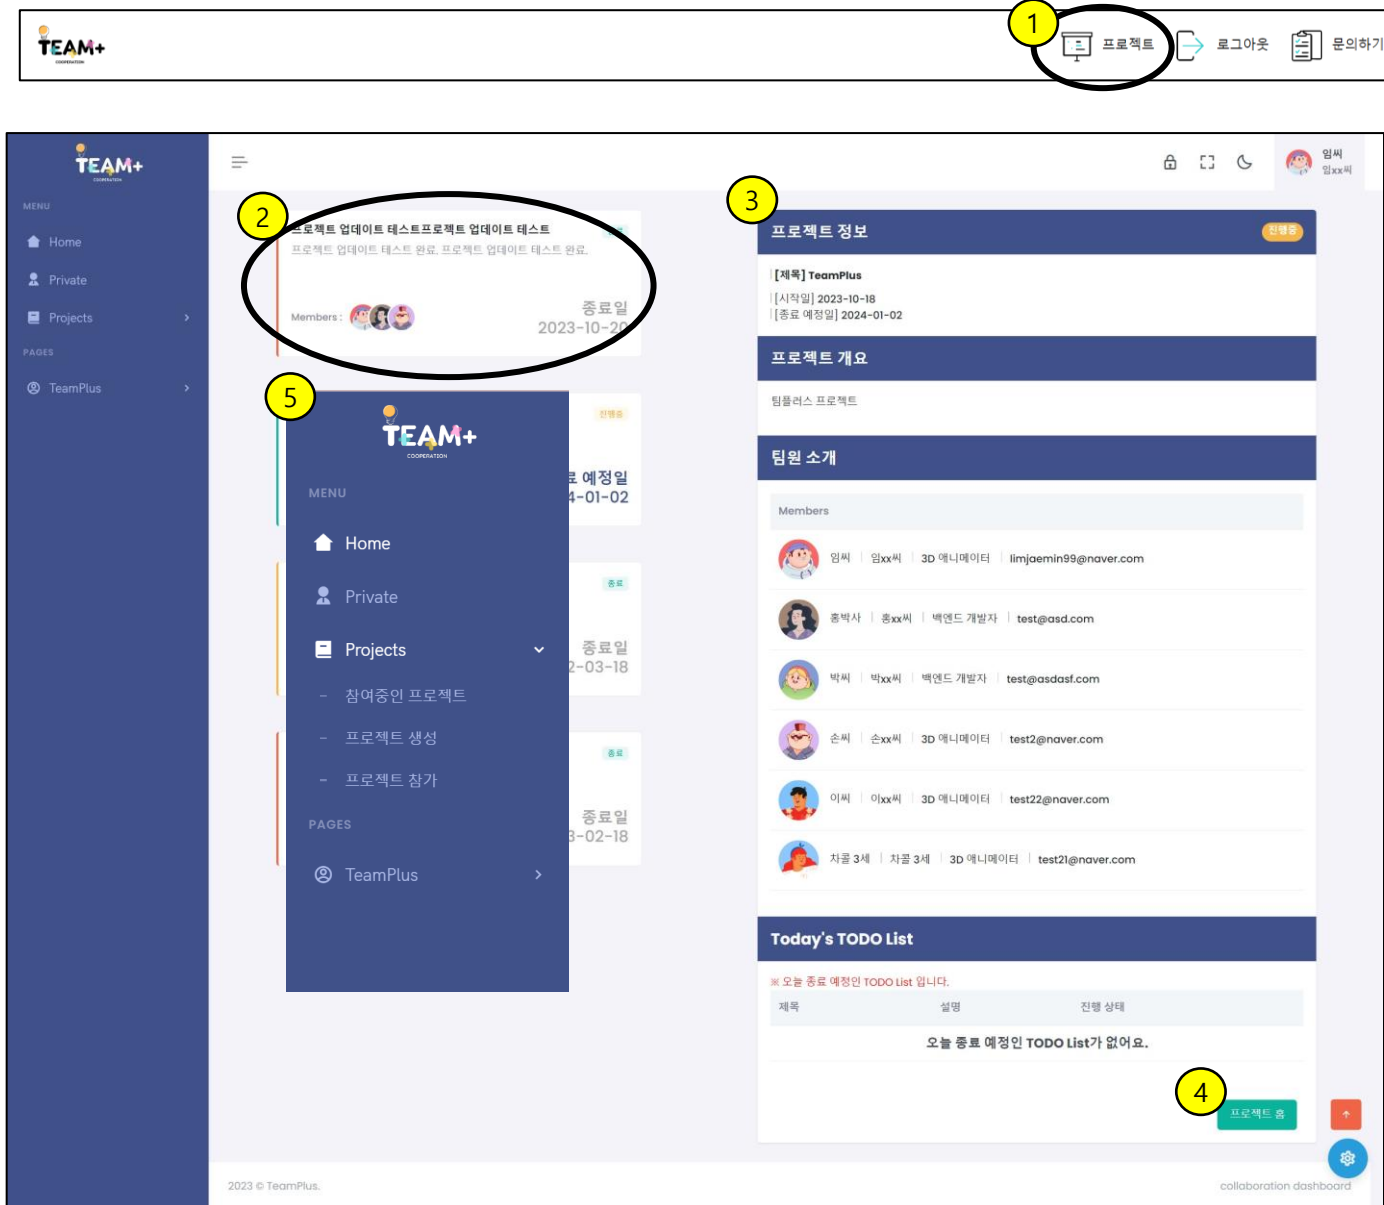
TEAM+
COOPERATION

1
프로젝트 로그아웃 문의하기

TEAM+
COOPERATION

MENU
Home
Private
Projects
PAGES
TeamPlus

2
프로젝트 업데이트 테스트프로젝트 업데이트 테스트
프로젝트 업데이트 테스트 완료. 프로젝트 업데이트 테스트 완료.
Members :
종료일
2023-10-20

5
TEAM+
COOPERATION
MENU
Home
Private
Projects
- 참여중인 프로젝트
- 프로젝트 생성
- 프로젝트 참가
PAGES
TeamPlus

진행중
료 예정일
4-01-02

종료
종료일
2-03-18

종료
종료일
3-02-18

임씨
임xx씨

3
프로젝트 정보
진행중
[제목] TeamPlus
[시작일] 2023-10-18
[종료 예정일] 2024-01-02

프로젝트 개요
팀플러스 프로젝트

팀원 소개
Members

| | | | |
|---|---|---|---|
| 임씨 | 임xx씨 | 3D 애니메이터 | limjaemin99@naver.com |
| 홍박사 | 홍xx씨 | 백엔드 개발자 | test@asd.com |
| 박씨 | 박xx씨 | 백엔드 개발자 | test@asdasf.com |
| 손씨 | 손xx씨 | 3D 애니메이터 | test2@naver.com |
| 이씨 | 이xx씨 | 3D 애니메이터 | test22@naver.com |
| 차콜 3세 | 차콜 3세 | 3D 애니메이터 | test21@naver.com |

Today's TODO List
※ 오늘 종료 예정인 TODO List 입니다.

| 제목 | 설명 | 진행 상태 |
|---|---|---|

오늘 종료 예정인 TODO List가 없어요.

4
프로젝트 홈

2023 © TeamPlus.
collaboration dashboard